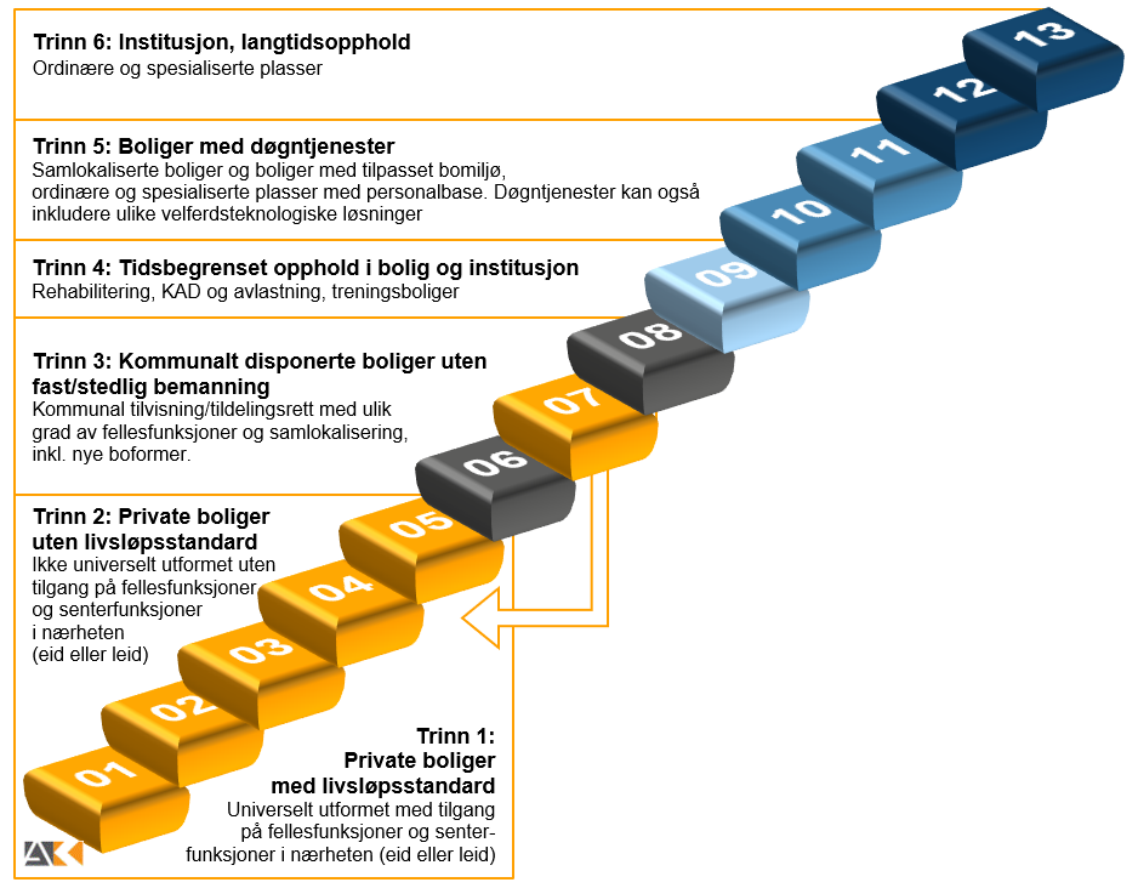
Trinn 6: Institusjon, langtidsopphold
Ordinære og spesialiserte plasser

Trinn 5: Boliger med døgntjenester
Samlokaliserte boliger og boliger med tilpasset bomiljø, ordinære og spesialiserte plasser med personalbase. Døgntjenester kan også inkludere ulike velferdsteknologiske løsninger

Trinn 4: Tidsbegrenset opphold i bolig og institusjon
Rehabilitering, KAD og avlastning, treningsboliger

Trinn 3: Kommunalt disponerte boliger uten fast/stedlig bemanning
Kommunal tilvisning/tildelingsrett med ulik grad av fellesfunksjoner og samlokalisering, inkl. nye boformer.

Trinn 2: Private boliger uten livsløpsstandard
Ikke universelt utformet uten tilgang på fellesfunksjoner og senterfunksjoner i nærheten
(eid eller leid)

Trinn 1:
Private boliger med livsløpsstandard
Universelt utformet med tilgang på fellesfunksjoner og senterfunksjoner i nærheten (eid eller leid)

01
02
03
04
05
06
07
08
09
10
11
12
13

AK